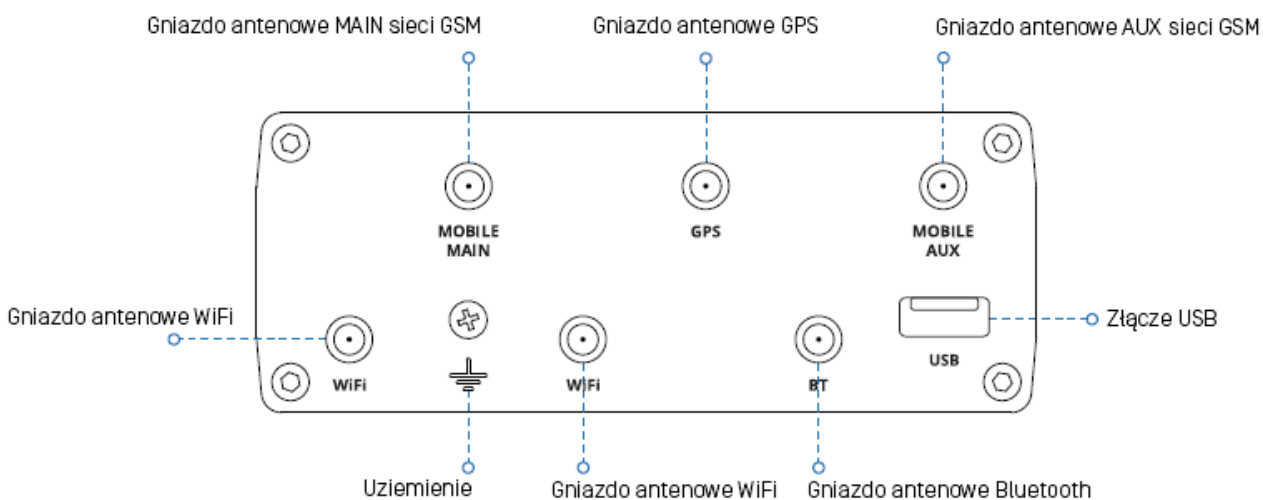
Gniazdo antenowe MAIN sieci GSM

Gniazdo antenowe GPS

Gniazdo antenowe AUX sieci GSM

MOBILE MAIN

GPS

MOBILE AUX

Gniazdo antenowe WiFi

Złącze USB

USB

WiFi

WiFi

BT

Uziemienie

Gniazdo antenowe WiFi

Gniazdo antenowe Bluetooth